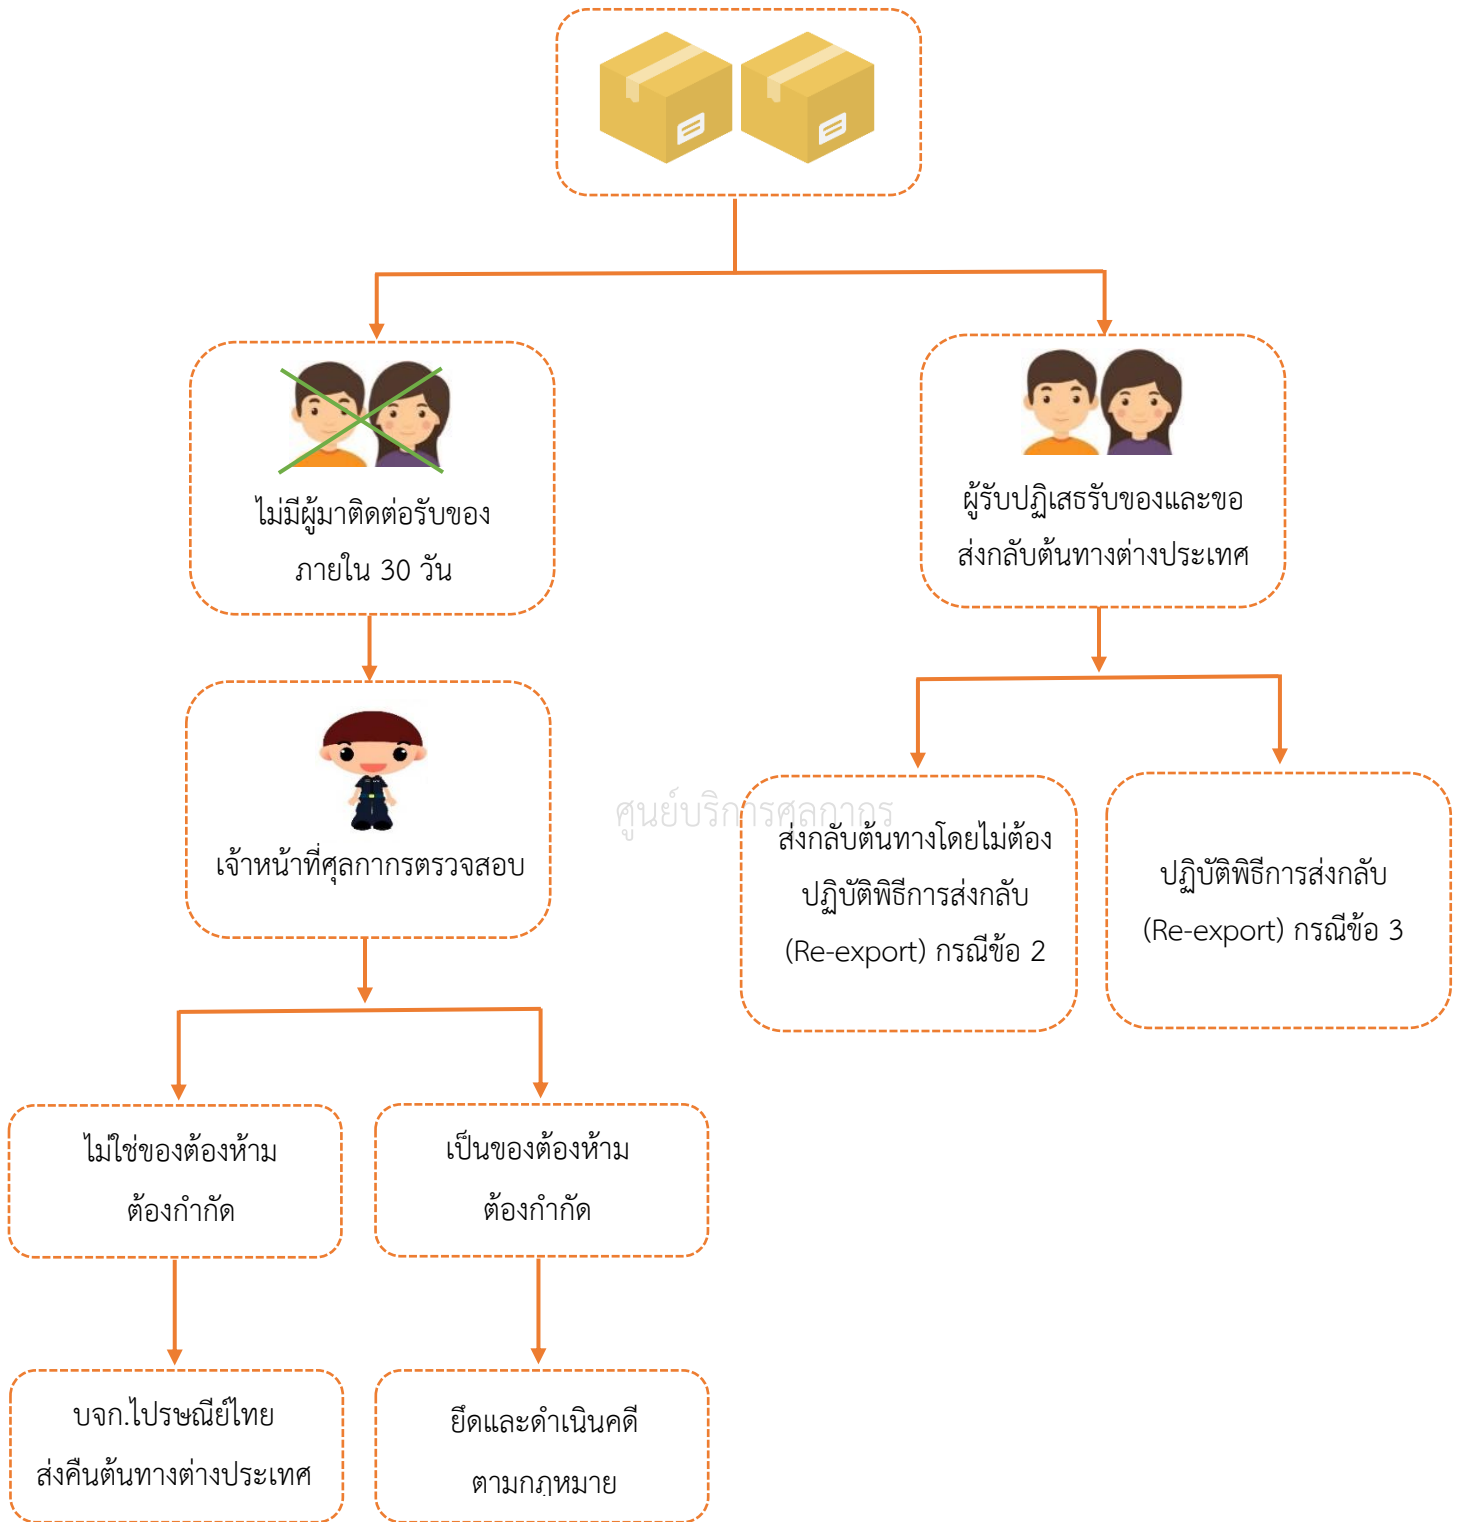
ไม่มีผู้มาติดต่อรับของ ภายใน 30 วัน

ผู้รับปฏิเสธรับของและขอ ส่งกลับต้นทางต่างประเทศ

เจ้าหน้าที่ศุลกากรตรวจสอบ

ศูนย์บริการศุลกากร

ส่งกลับต้นทางโดยไม่ต้อง ปฏิบัติพิธีการส่งกลับ (Re-export) กรณีข้อ 2

ปฏิบัติพิธีการส่งกลับ (Re-export) กรณีข้อ 3

ไม่ใช่ของต้องห้าม ต้องกำกัด

เป็นของต้องห้าม ต้องกำกัด

บจก.ไปรษณีย์ไทย ส่งคืนต้นทางต่างประเทศ

ยึดและดำเนินคดี ตามกฎหมาย